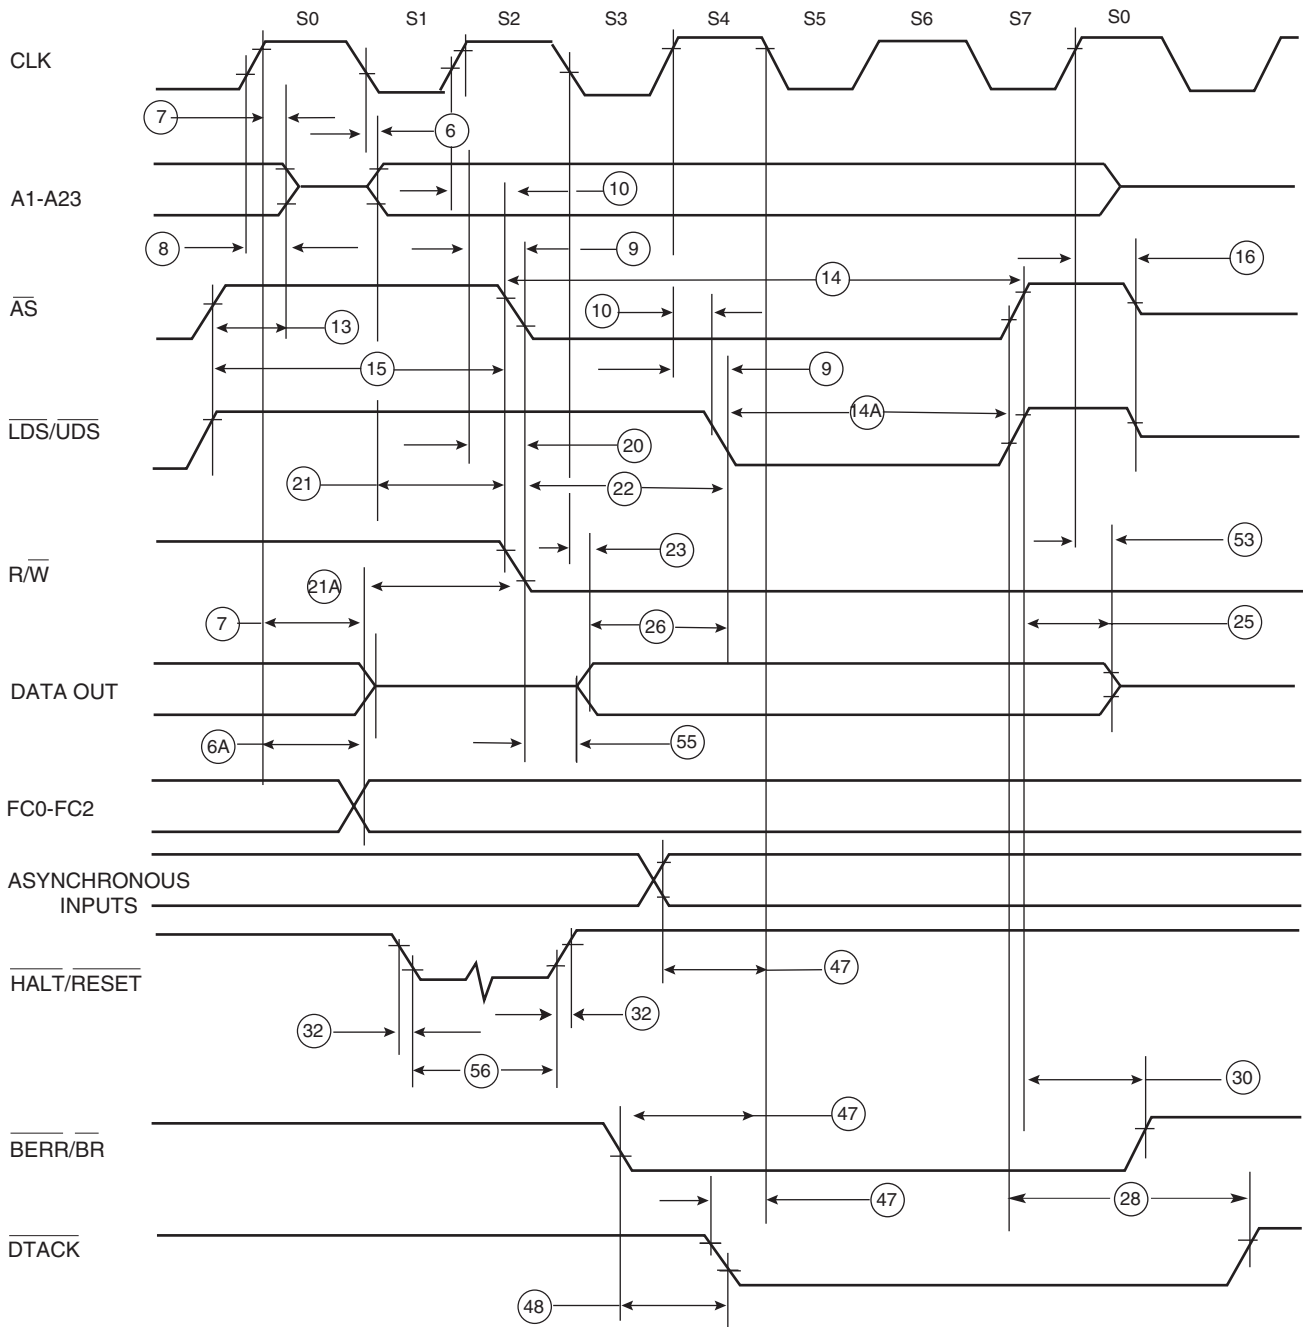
S0 S1 S2 S3 S4 S5 S6 S7 S0

CLK

7

6

A1-A23

10

8

9

14

16

$\overline{AS}$

10

13

15

9

$\overline{LDS}/\overline{UDS}$

14A

20

21

22

$R/\overline{W}$

23

53

21A

7

26

25

DATA OUT

6A

55

FC0-FC2

ASYNCHRONOUS INPUTS

$\overline{HALT}/\overline{RESET}$

47

32

32

56

30

47

$\overline{BERR}/\overline{BR}$

47

28

$\overline{DTACK}$

48